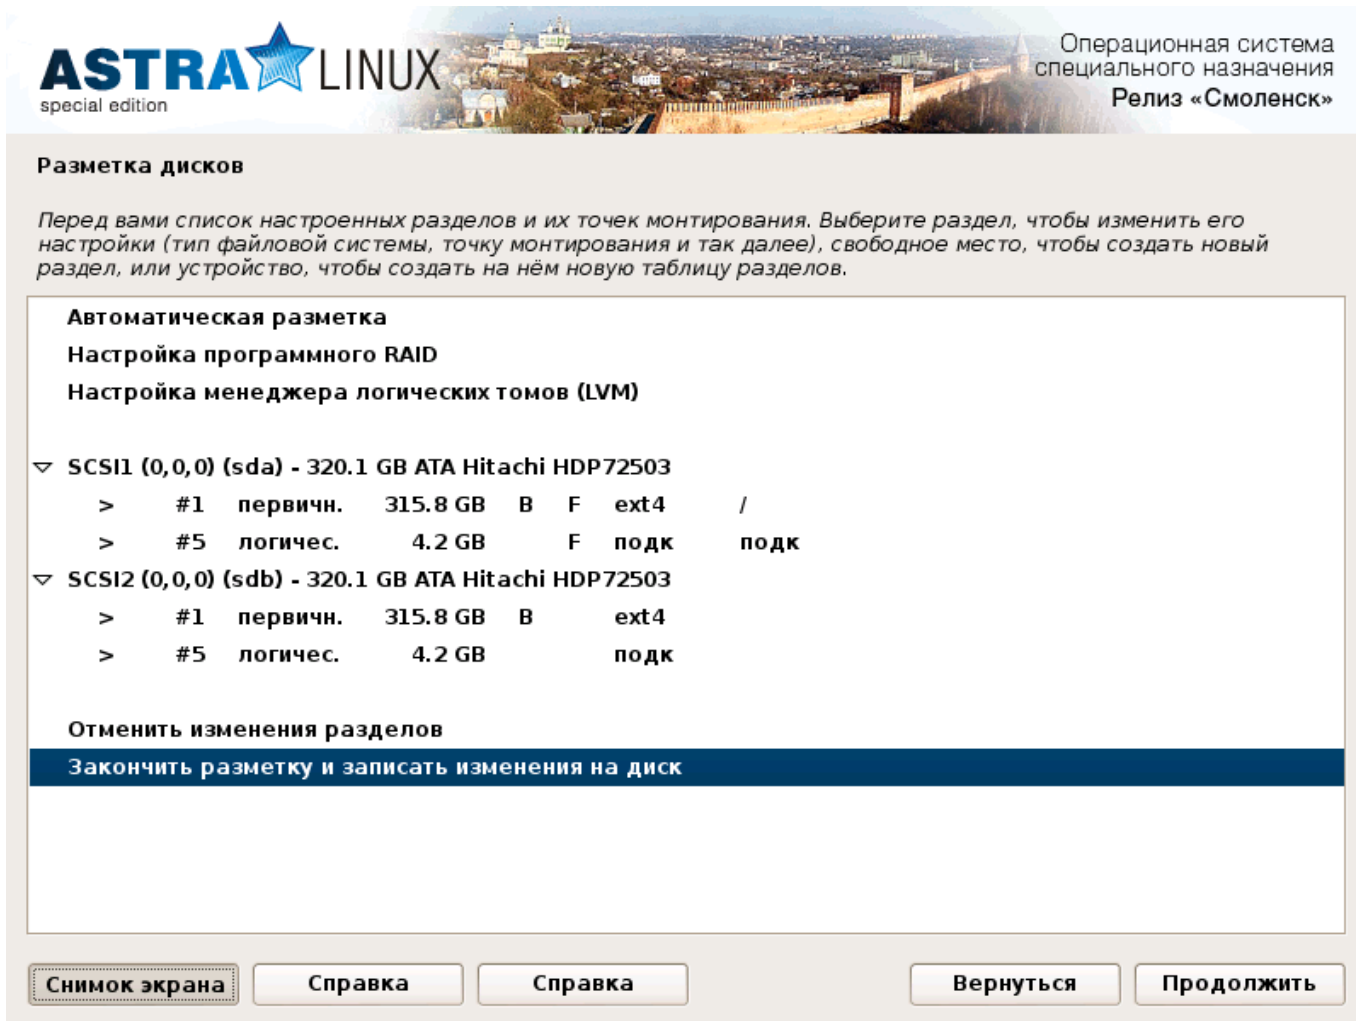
ASTRA LINUX
special edition

Операционная система специального назначения
Релиз «Смоленск»

Разметка дисков

Перед вами список настроенных разделов и их точек монтирования. Выберите раздел, чтобы изменить его настройки (тип файловой системы, точку монтирования и так далее), свободное место, чтобы создать новый раздел, или устройство, чтобы создать на нём новую таблицу разделов.

Автоматическая разметка
Настройка программного RAID
Настройка менеджера логических томов (LVM)

SCSI1 (0,0,0) (sda) - 320.1 GB ATA Hitachi HDP72503
> #1 первичн. 315.8 GB B F ext4 /
> #5 логичес. 4.2 GB F подк подк
SCSI2 (0,0,0) (sdb) - 320.1 GB ATA Hitachi HDP72503
> #1 первичн. 315.8 GB B ext4
> #5 логичес. 4.2 GB подк

Отменить изменения разделов
Закончить разметку и записать изменения на диск

Снимок экрана
Справка
Справка
Вернуться
Продолжить